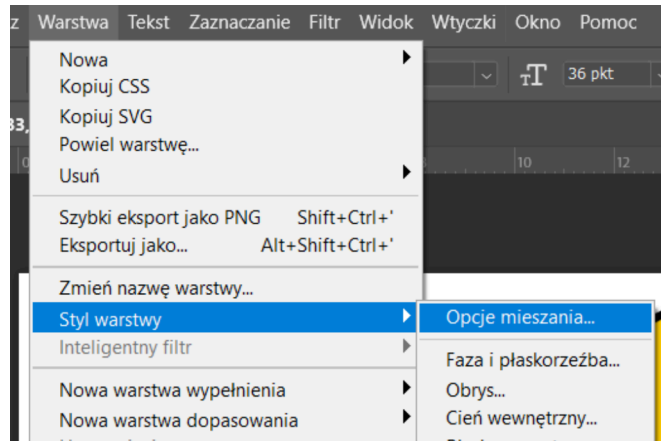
z Warstwa Tekst Zaznaczanie Filtr Widok Wtyczki Okno Pomoc

36 pkt

33,

10 12

Nowa
Kopiuj CSS
Kopiuj SVG
Powiel warstwę...
Usuń

Szybki eksport jako PNG Shift+Ctrl+'
Eksportuj jako... Alt+Shift+Ctrl+'

Zmień nazwę warstwy...
Styl warstwy
Inteligentny filtr

Nowa warstwa wypełnienia
Nowa warstwa dopasowania
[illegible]

Opcje mieszania...

Faza i płaskorzeźba...
Obrys...
Cień wewnętrzny...
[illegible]